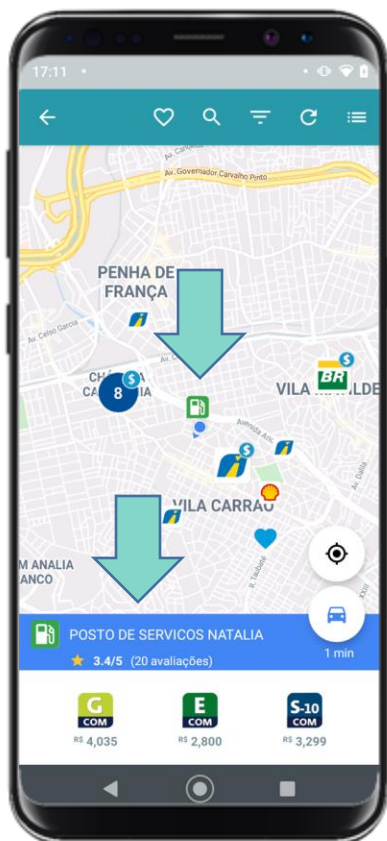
17:11

Av. Governador Carvalho Pinto

PENHA DE FRANÇA

Av. Celso Garcia

CH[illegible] CA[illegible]IA

8

$

VILA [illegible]LDE

BR

Alameda Ass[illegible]

VILA CARRÃO

M ANALIA
ANCO

R. Taubaté

POSTO DE SERVICOS NATALIA

★ 3.4/5 (20 avaliações)

1 min

G
COM
R$ 4,035

E
COM
R$ 2,800

S-10
COM
R$ 3,299